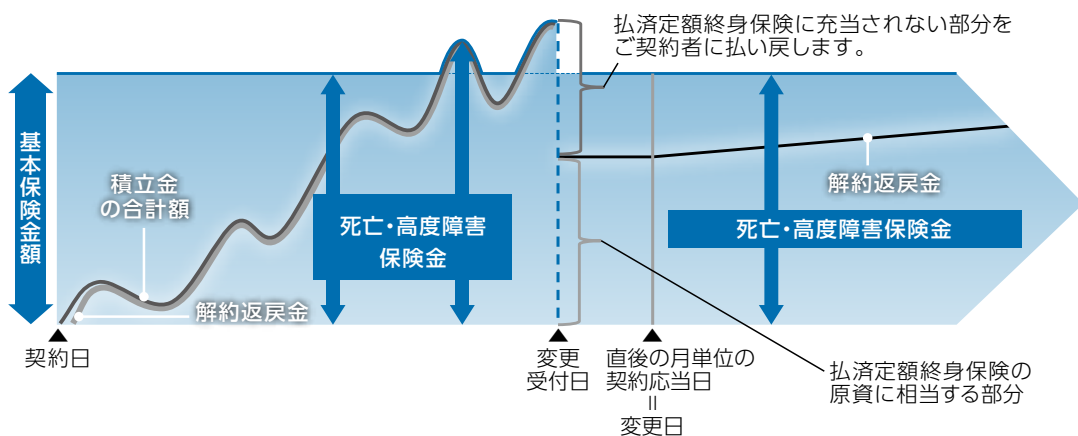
払済定額終身保険に充当されない部分をご契約者に払い戻します。

基本保険金額

積立金の合計額

死亡・高度障害保険金

解約返戻金

死亡・高度障害保険金

解約返戻金

契約日

変更受付日

直後の月単位の契約応当日
=
変更日

払済定額終身保険の原資に相当する部分